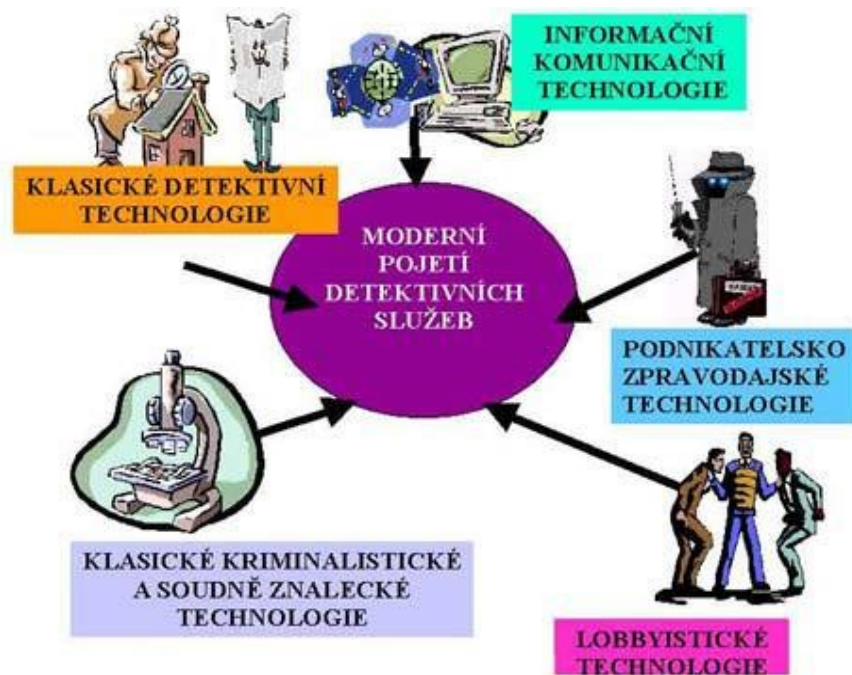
INFORMAČNÍ KOMUNIKAČNÍ TECHNOLOGIE

KLASICKÉ DETEKTIVNÍ TECHNOLOGIE

MODERNÍ POJETÍ DETEKTIVNÍCH SLUŽEB

PODNIKATELSKO ZPRAVODAJSKÉ TECHNOLOGIE

KLASICKÉ KRIMINALISTICKÉ A SOUDNĚ ZNALECKÉ TECHNOLOGIE

LOBBYISTICKÉ TECHNOLOGIE